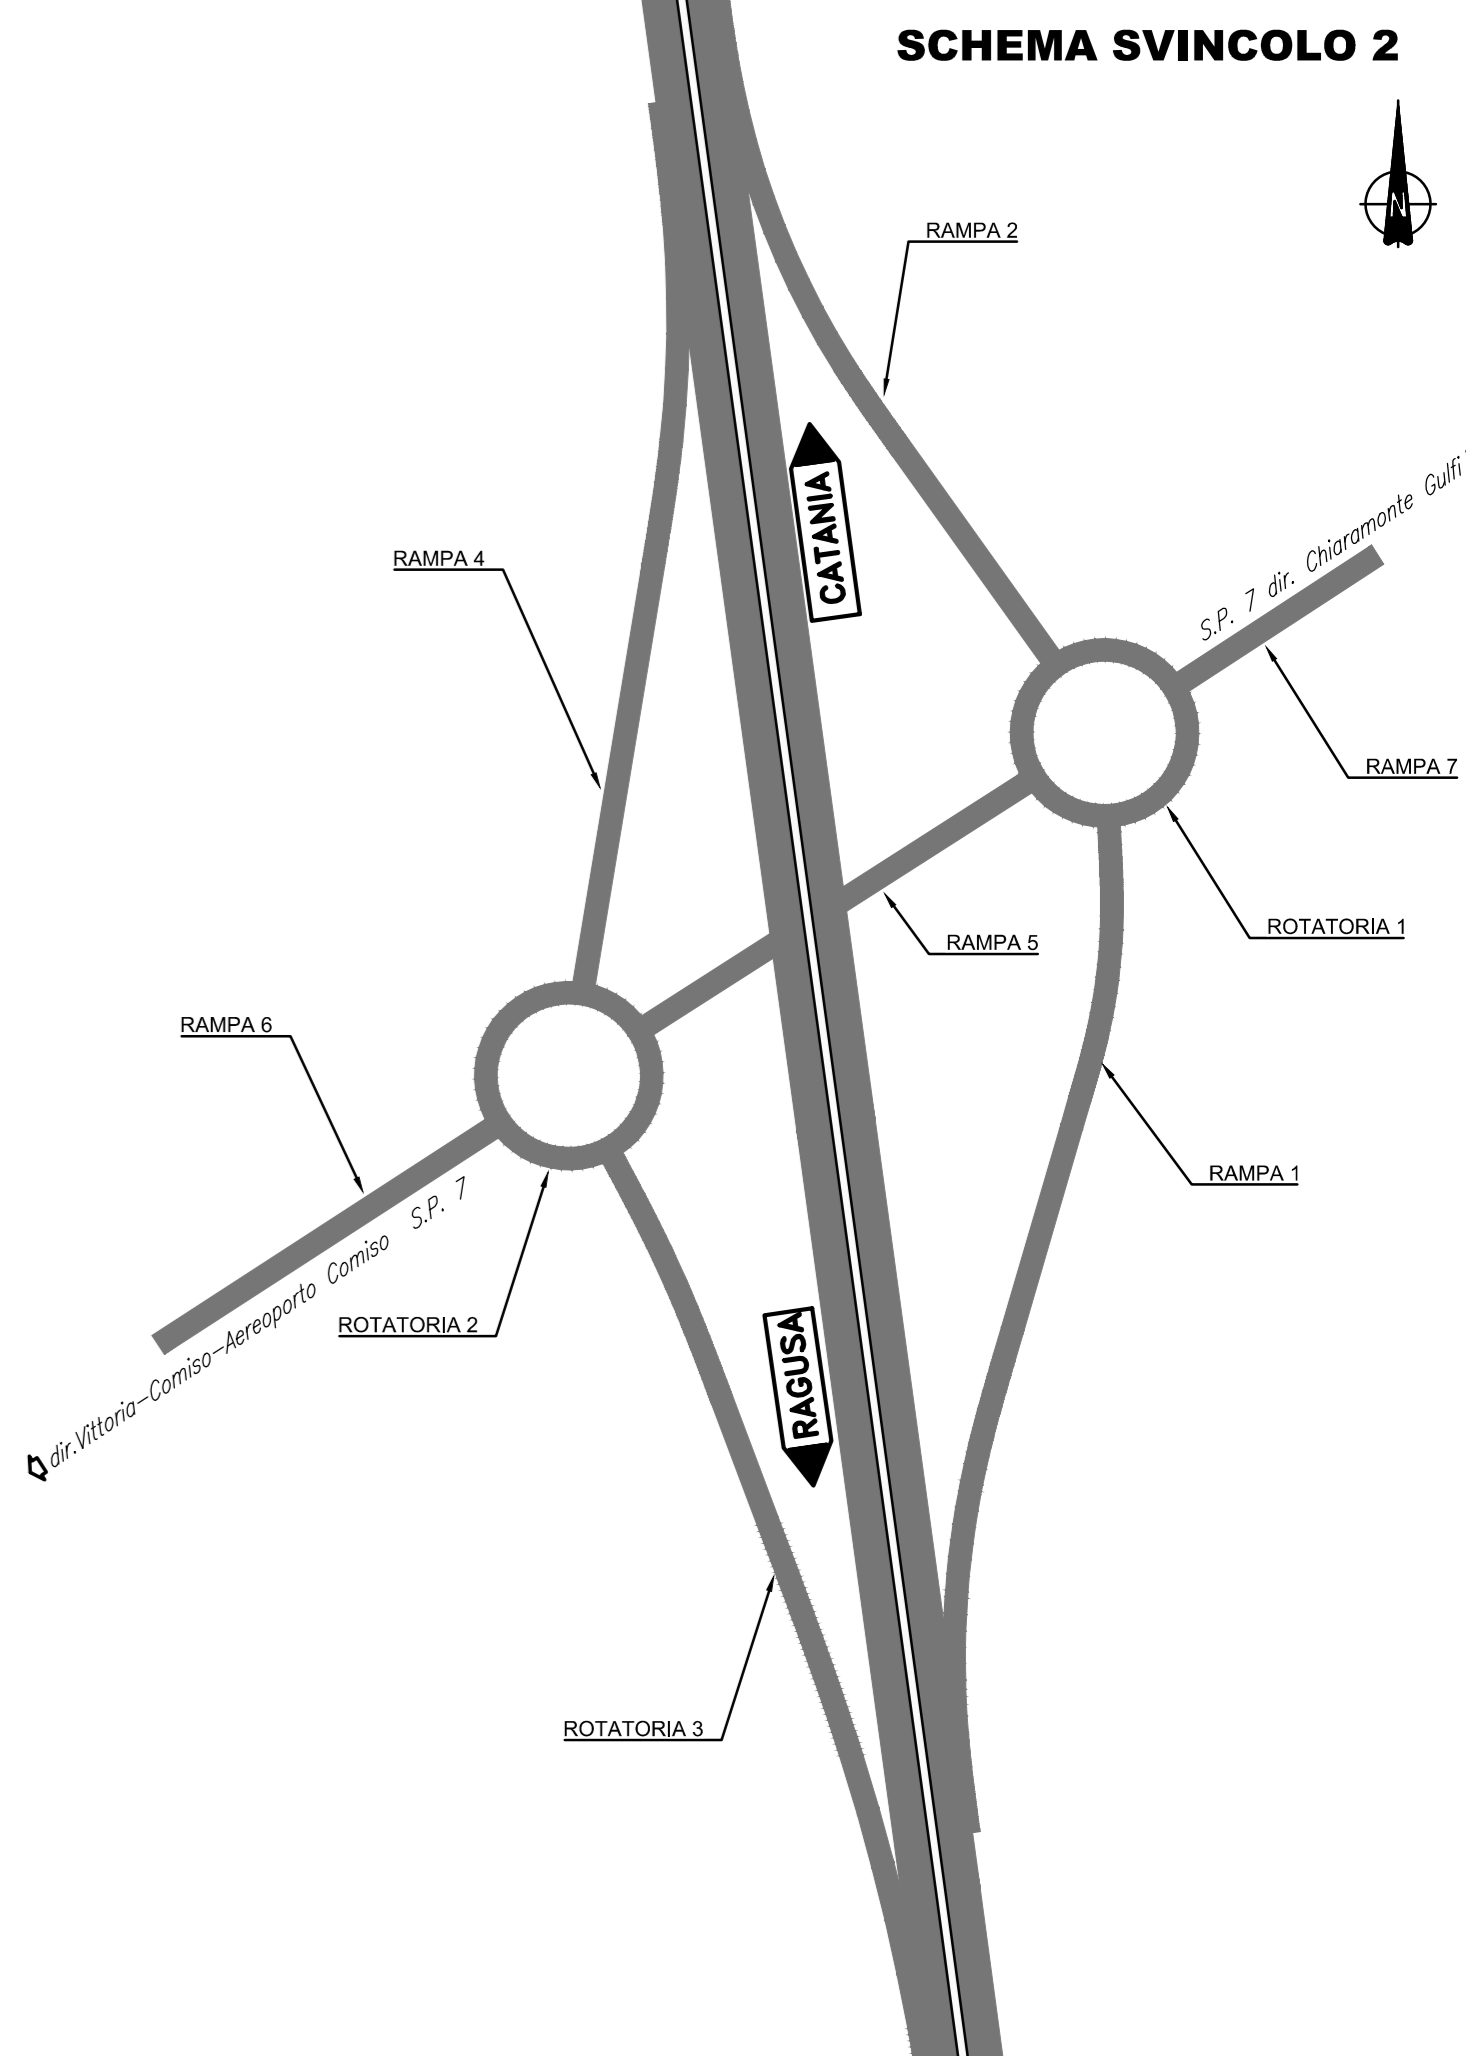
SCHEMA SVINCOLO 2

N

RAMPA 2

CATANIA

S.P. 7 dir. Chiaramonte Gulfi

RAMPA 4

RAMPA 7

ROTATORIA 1

RAMPA 5

RAMPA 6

RAMPA 1

dir. Vittoria–Comiso–Aereoporto Comiso S.P. 7

ROTATORIA 2

RAGUSA

ROTATORIA 3